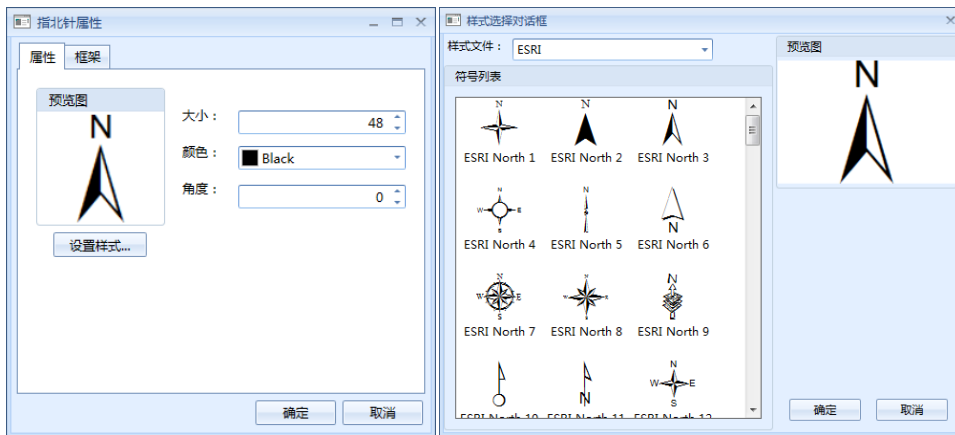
指北针属性

属性 框架

预览图

N

大小： 48

颜色： Black

角度： 0

设置样式...

确定 取消

样式选择对话框

样式文件： ESRI

符号列表

N
ESRI North 1

N
ESRI North 2

N
ESRI North 3

W E S
ESRI North 4

N
ESRI North 5

N
ESRI North 6

W E S
ESRI North 7

ESRI North 8

N
ESRI North 9

N

W E S

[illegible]

预览图

N

确定 取消